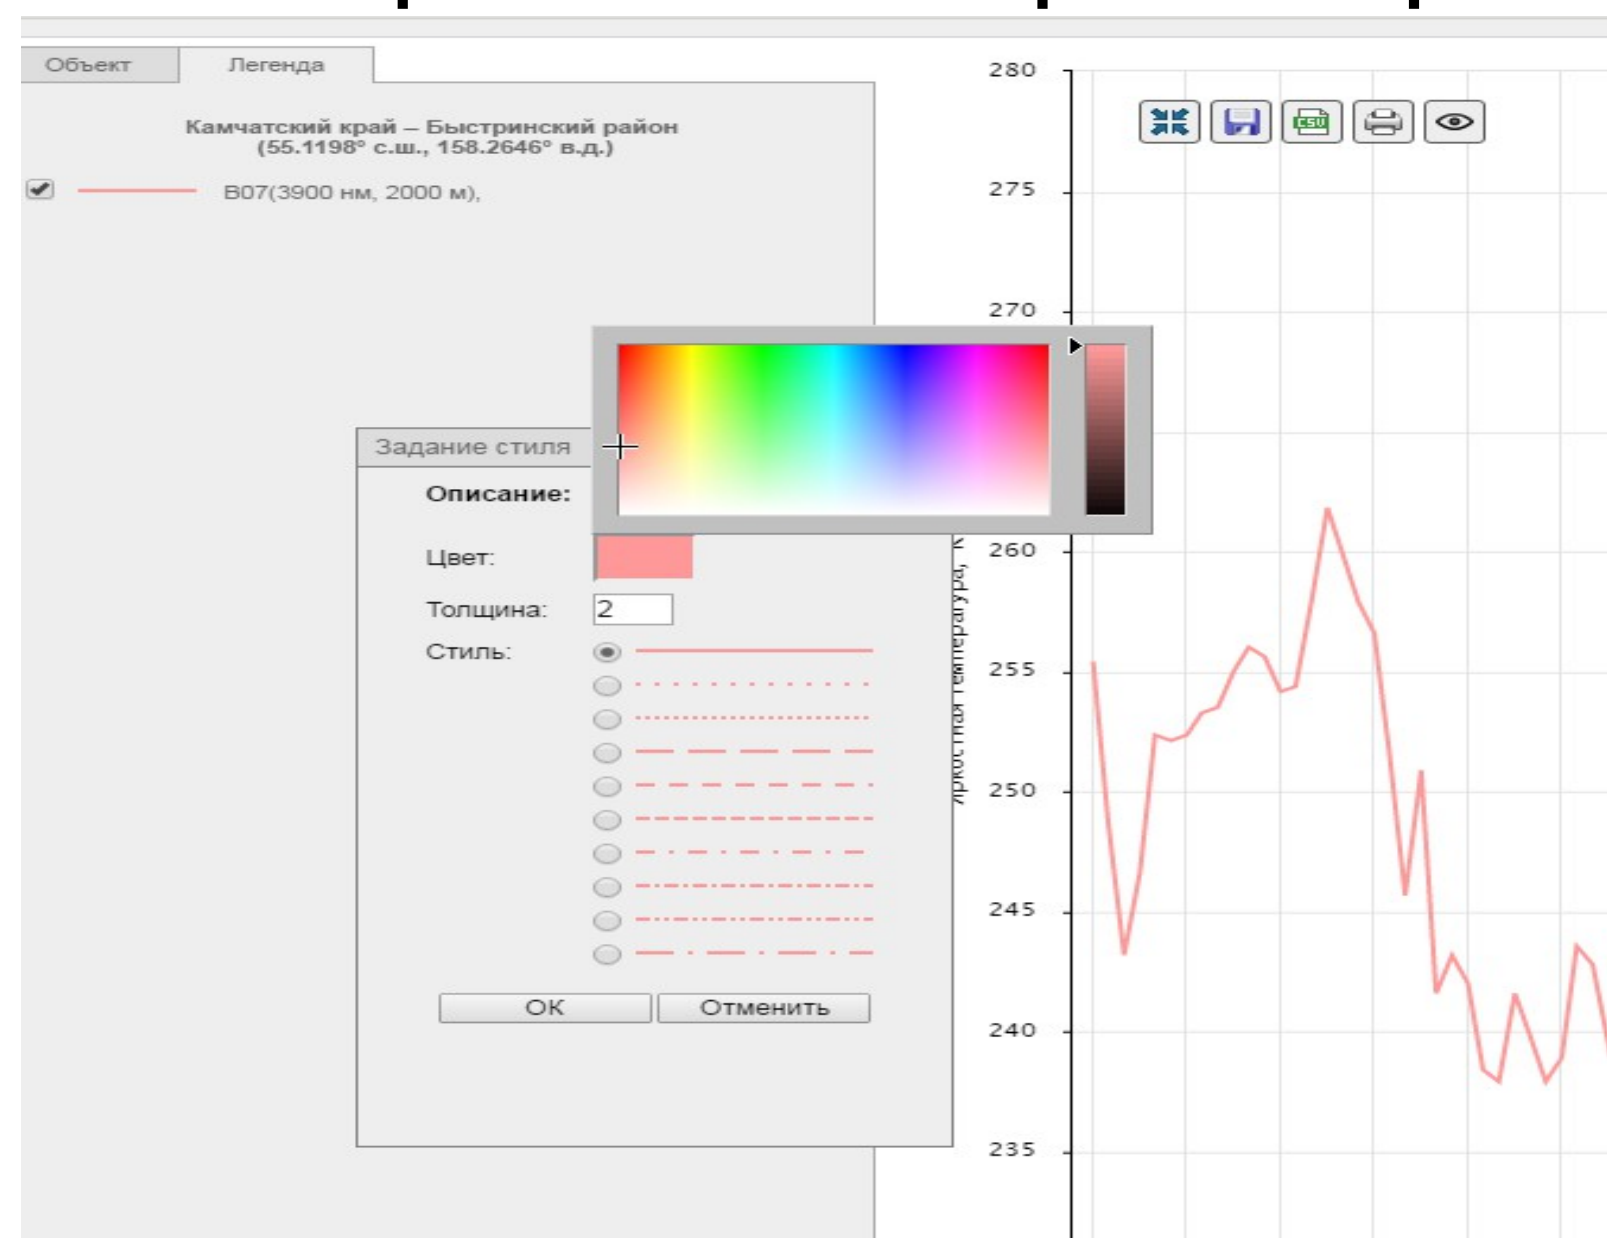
Объект | Легенда

Камчатский край – Быстринский район
(55.1198° с.ш., 158.2646° в.д.)

B07(3900 нм, 2000 м),

Задание стиля

Описание:

Цвет:

Толщина: 2

Стиль:

OK | Отменить

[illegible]яркостная температура, K

280
275
270
260
255
250
245
240
235